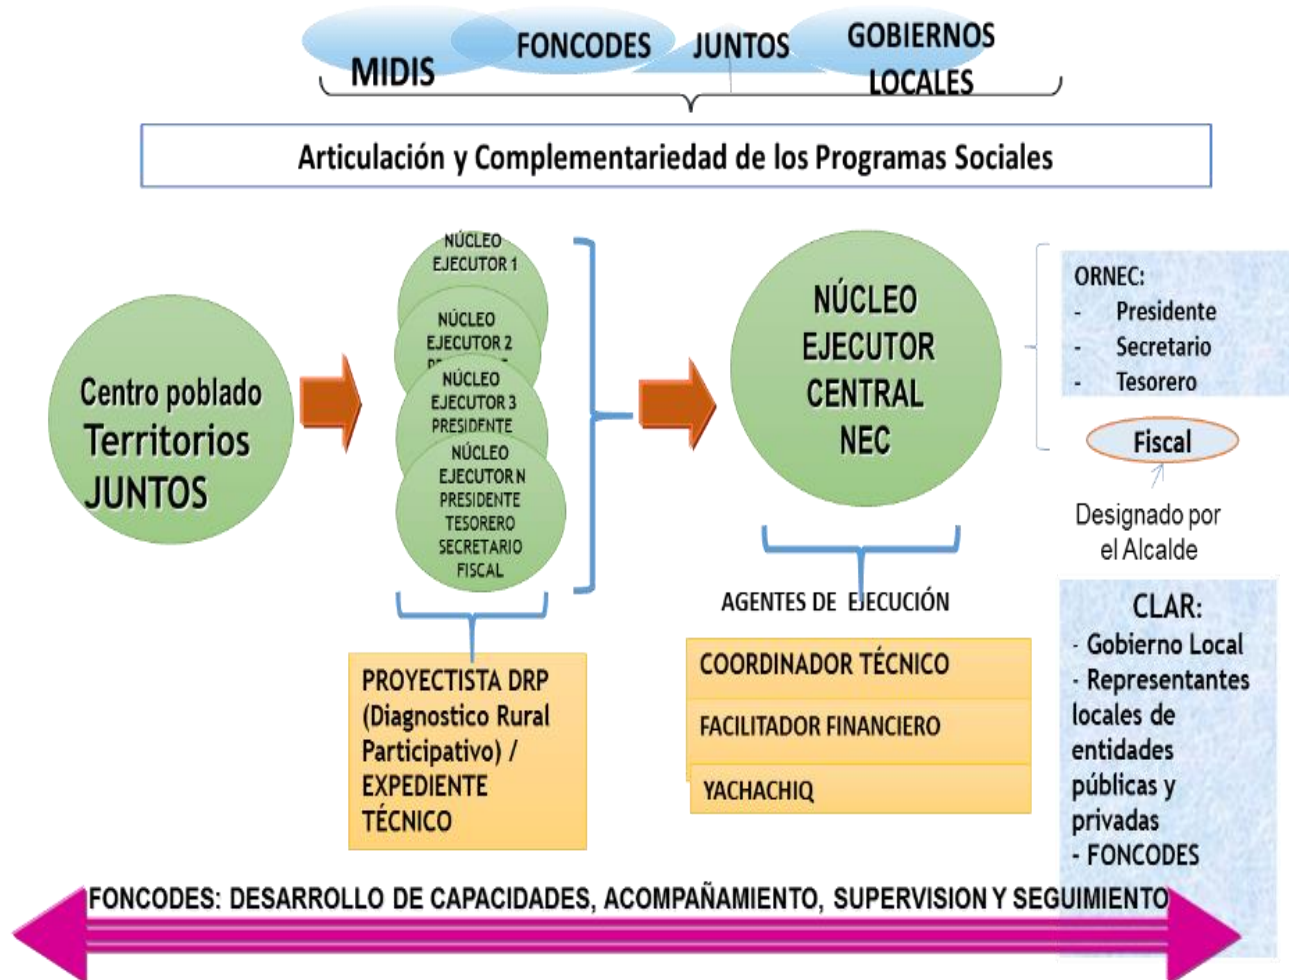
MIDIS FONCODES JUNTOS GOBIERNOS LOCALES

Articulación y Complementariedad de los Programas Sociales

Centro poblado Territorios JUNTOS

NÚCLEO EJECUTOR 1

NÚCLEO EJECUTOR 2 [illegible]

NÚCLEO EJECUTOR 3 PRESIDENTE

NÚCLEO EJECUTOR N PRESIDENTE TESORERO SECRETARIO FISCAL

NÚCLEO EJECUTOR CENTRAL NEC

ORNEC:
- Presidente
- Secretario
- Tesorero

Fiscal

Designado por el Alcalde

PROYECTISTA DRP (Diagnostico Rural Participativo) / EXPEDIENTE TÉCNICO

AGENTES DE EJECUCIÓN

COORDINADOR TÉCNICO

FACILITADOR FINANCIERO

YACHACHIQ

CLAR:
- Gobierno Local
- Representantes locales de entidades públicas y privadas
- FONCODES

FONCODES: DESARROLLO DE CAPACIDADES, ACOMPAÑAMIENTO, SUPERVISION Y SEGUIMIENTO